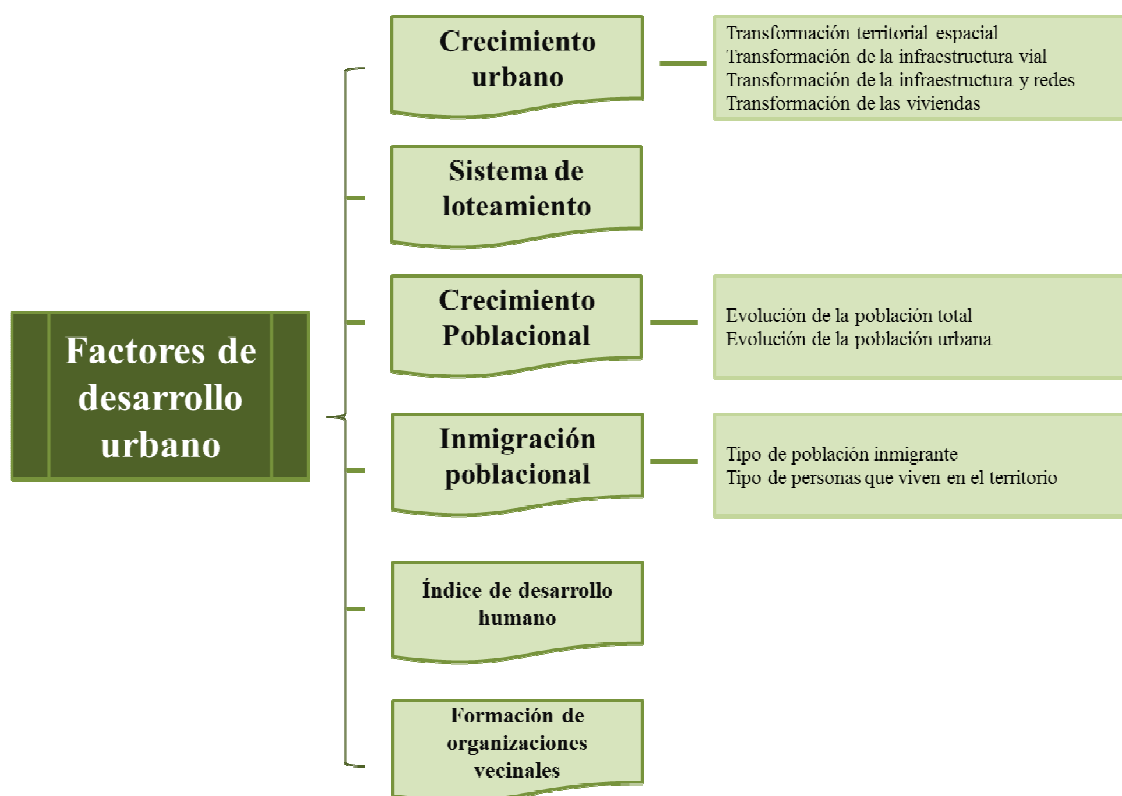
Factores de desarrollo urbano

Crecimiento urbano

Transformación territorial espacial
Transformación de la infraestructura vial
Transformación de la infraestructura y redes
Transformación de las viviendas

Sistema de loteamiento

Crecimiento Poblacional

Evolución de la población total
Evolución de la población urbana

Inmigración poblacional

Tipo de población inmigrante
Tipo de personas que viven en el territorio

Índice de desarrollo humano

Formación de organizaciones vecinales